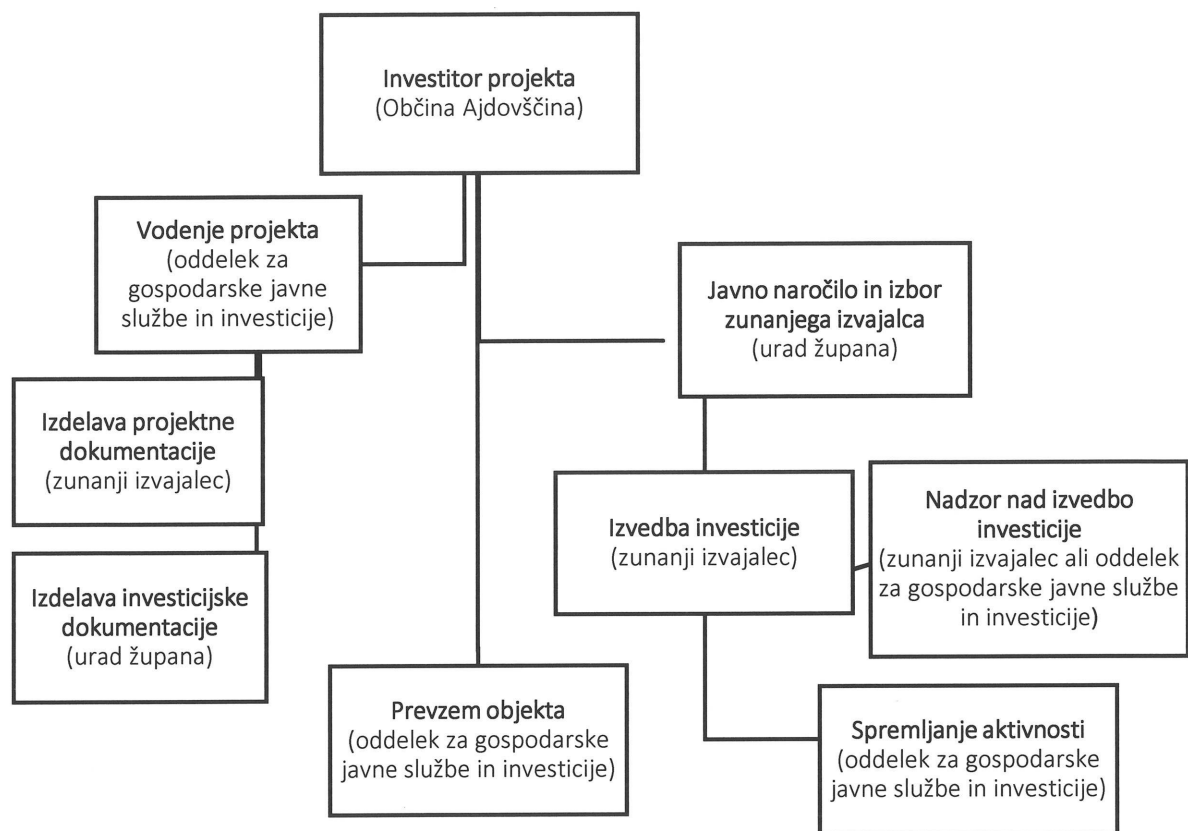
Investitor projekta
(Občina Ajdovščina)

Vodenje projekta
(oddelek za gospodarske javne službe in investicije)

Javno naročilo in izbor zunanjega izvajalca
(urad župana)

Izdelava projektne dokumentacije
(zunanji izvajalec)

Izvedba investicije
(zunanji izvajalec)

Nadzor nad izvedbo investicije
(zunanji izvajalec ali oddelek za gospodarske javne službe in investicije)

Izdelava investicijske dokumentacije
(urad župana)

Prevzem objekta
(oddelek za gospodarske javne službe in investicije)

Spremljanje aktivnosti
(oddelek za gospodarske javne službe in investicije)